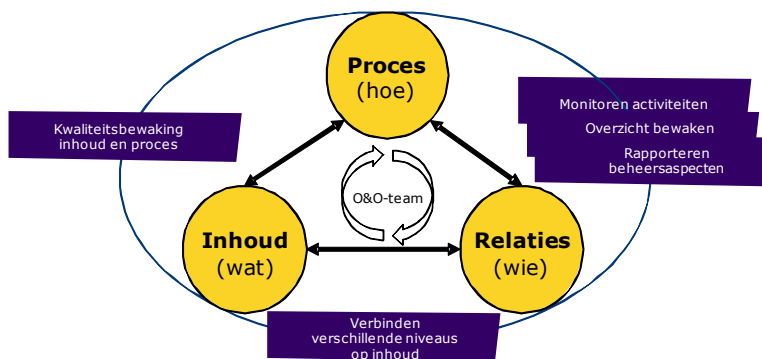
Proces
(hoe)

Kwaliteitsbewaking inhoud en proces

Monitoren activiteiten

Overzicht bewaken

Rapporteren beheersaspecten

O&O-team

Inhoud
(wat)

Relaties
(wie)

Verbinden verschillende niveaus op inhoud